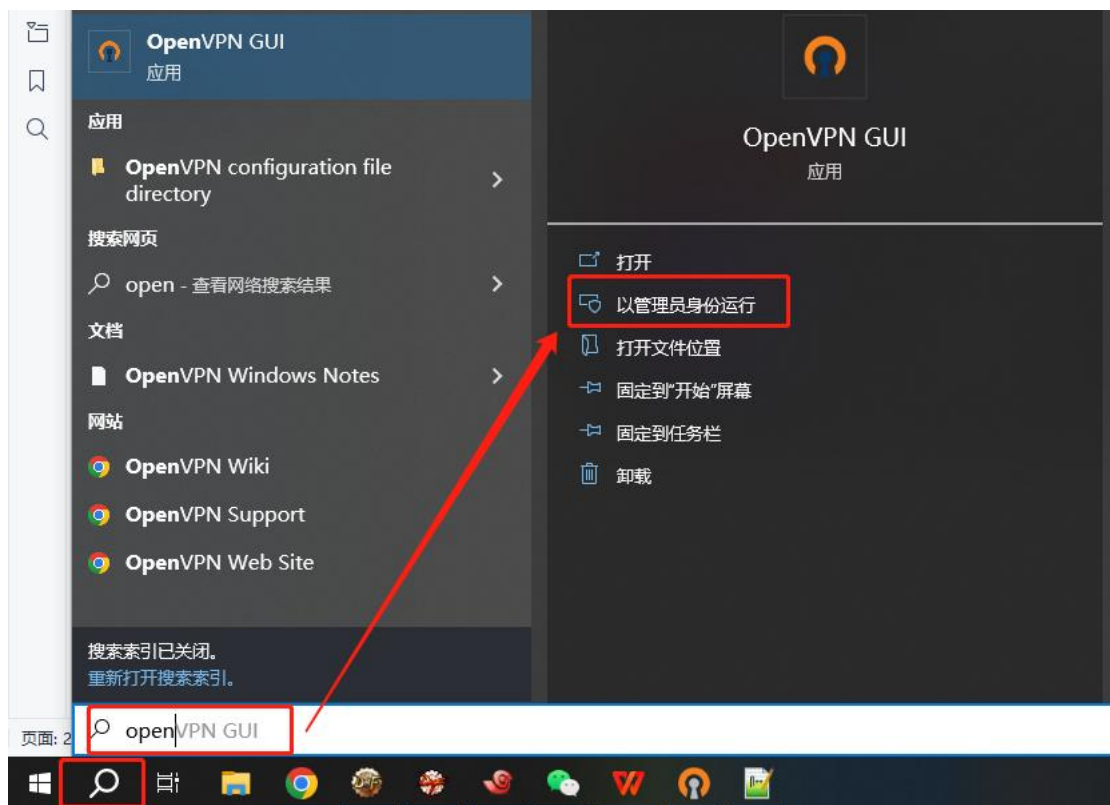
OpenVPN GUI
应用

应用
OpenVPN configuration file directory

搜索网页
open - 查看网络搜索结果

文档
OpenVPN Windows Notes

网站
OpenVPN Wiki
OpenVPN Support
OpenVPN Web Site

搜索索引已关闭。
重新打开搜索索引。

OpenVPN GUI
应用

打开
以管理员身份运行
打开文件位置
固定到"开始"屏幕
固定到任务栏
卸载

页面: 2

openVPN GUI